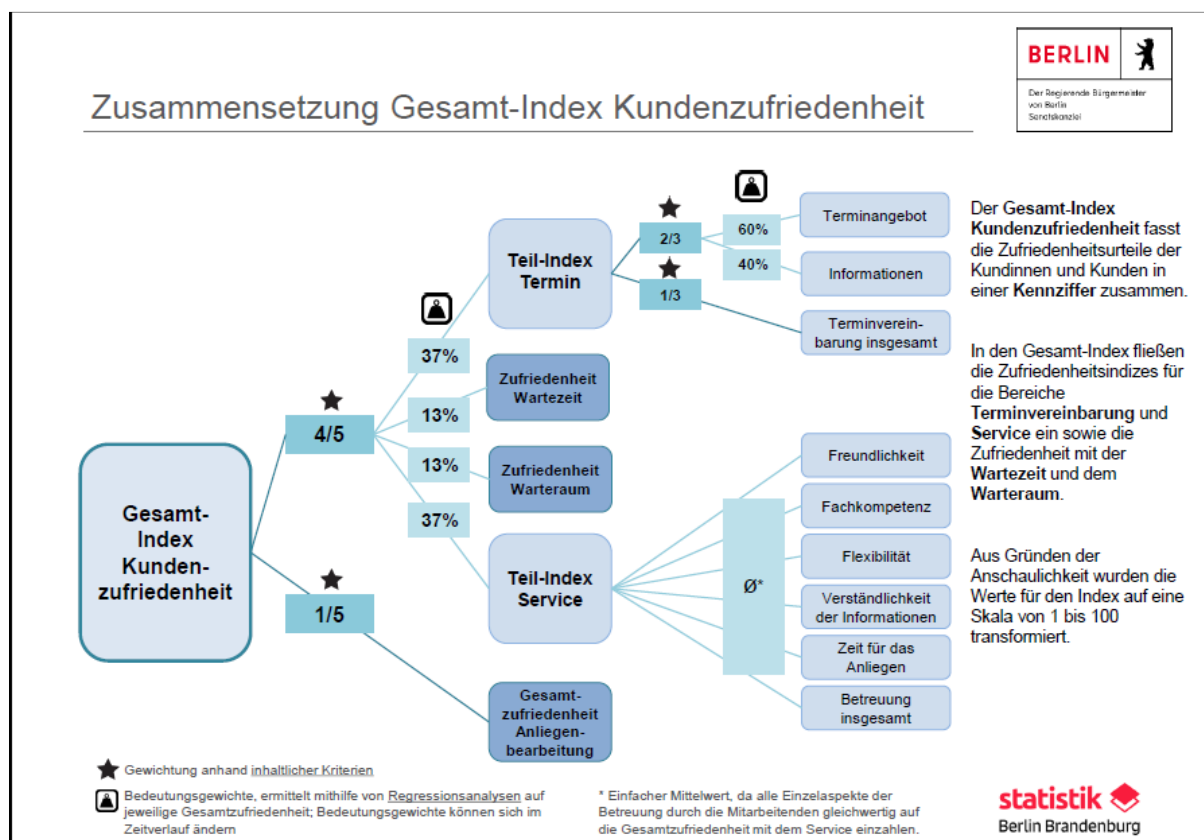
BERLIN

Der Regierende Bürgermeister von Berlin Senatskanzlei

Zusammensetzung Gesamt-Index Kundenzufriedenheit

Gesamt-Index Kunden-zufriedenheit

4/5

1/5

37%

13%

13%

37%

Teil-Index Termin

Zufriedenheit Wartezeit

Zufriedenheit Warteraum

Teil-Index Service

Gesamt-zufriedenheit Anliegen-bearbeitung

2/3

1/3

60%

40%

Terminangebot

Informationen

Terminvereinbarung insgesamt

Ø*

Freundlichkeit

Fachkompetenz

Flexibilität

Verständlichkeit der Informationen

Zeit für das Anliegen

Betreuung insgesamt

Der Gesamt-Index Kundenzufriedenheit fasst die Zufriedenheitsurteile der Kundinnen und Kunden in einer Kennziffer zusammen.

In den Gesamt-Index fließen die Zufriedenheitsindizes für die Bereiche Terminvereinbarung und Service ein sowie die Zufriedenheit mit der Wartezeit und dem Warteraum.

Aus Gründen der Anschaulichkeit wurden die Werte für den Index auf eine Skala von 1 bis 100 transformiert.

Gewichtung anhand inhaltlicher Kriterien

Bedeutungsgewichte, ermittelt mithilfe von Regressionsanalysen auf jeweilige Gesamtzufriedenheit; Bedeutungsgewichte können sich im Zeitverlauf ändern

* Einfacher Mittelwert, da alle Einzelaspekte der Betreuung durch die Mitarbeitenden gleichwertig auf die Gesamtzufriedenheit mit dem Service einzahlen.

statistik Berlin Brandenburg